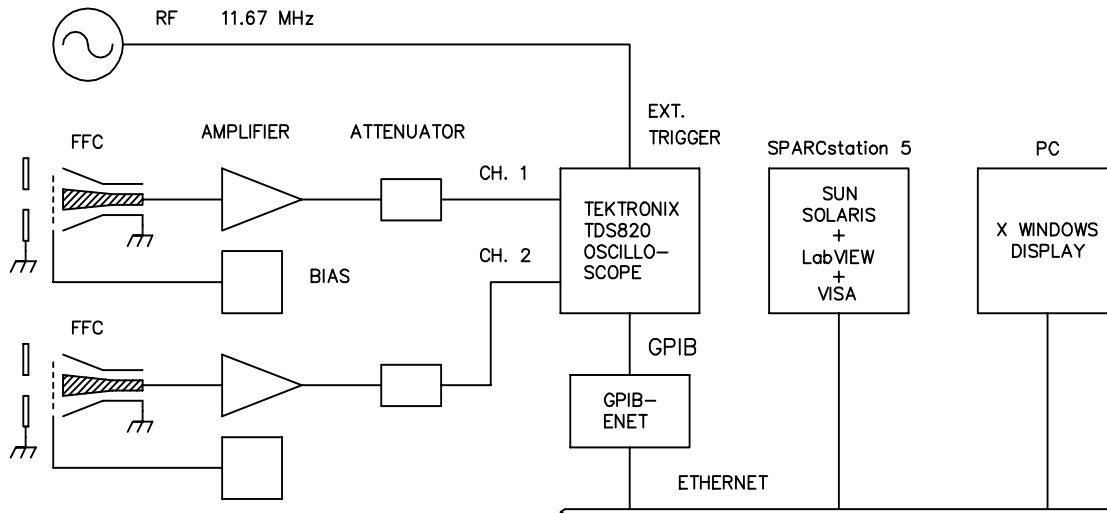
RF 11.67 MHz

EXT. TRIGGER

FFC

AMPLIFIER

ATTENUATOR

CH. 1

TEKTRONIX TDS820 OSCILLOSCOPE

SPARCstation 5

SUN SOLARIS + LabVIEW + VISA

PC

X WINDOWS DISPLAY

BIAS

CH. 2

FFC

GPIB

GPIB-ENET

ETHERNET